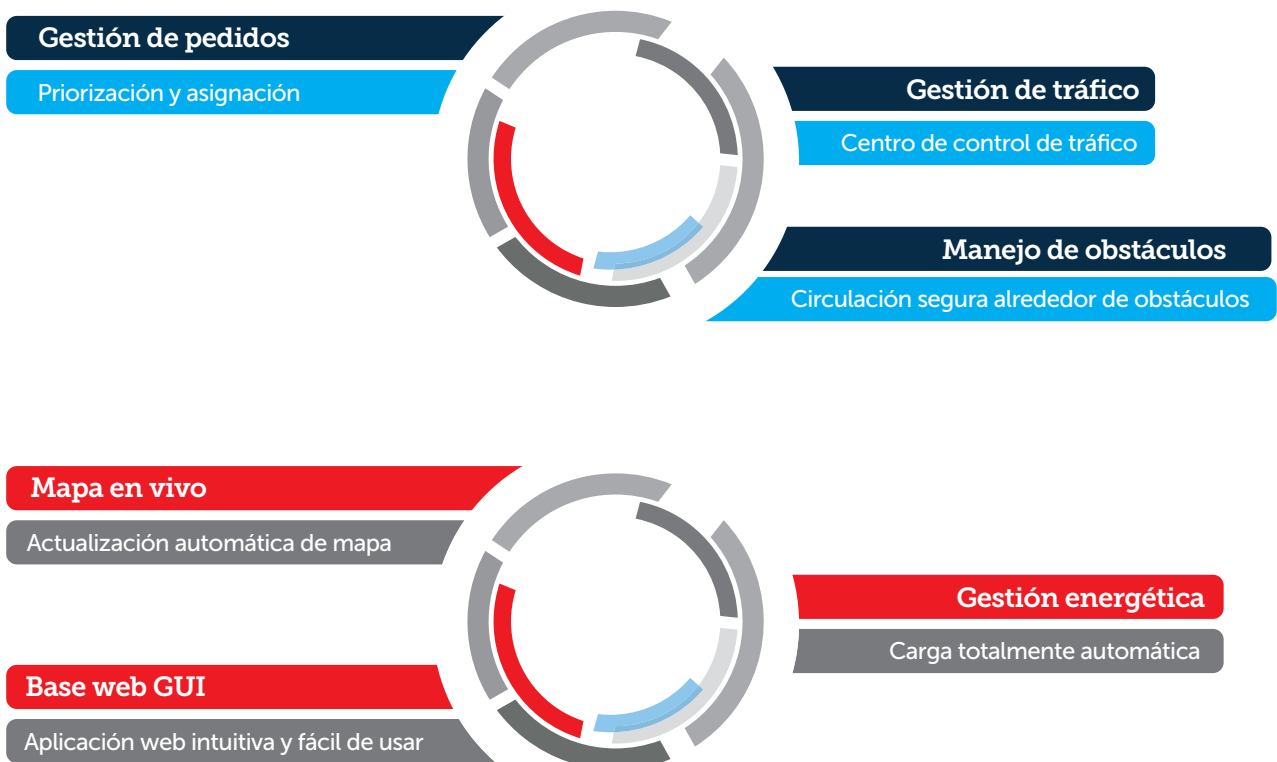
Gestión de pedidos

Priorización y asignación

Gestión de tráfico

Centro de control de tráfico

Manejo de obstáculos

Circulación segura alrededor de obstáculos

Mapa en vivo

Actualización automática de mapa

Gestión energética

Carga totalmente automática

Base web GUI

Aplicación web intuitiva y fácil de usar